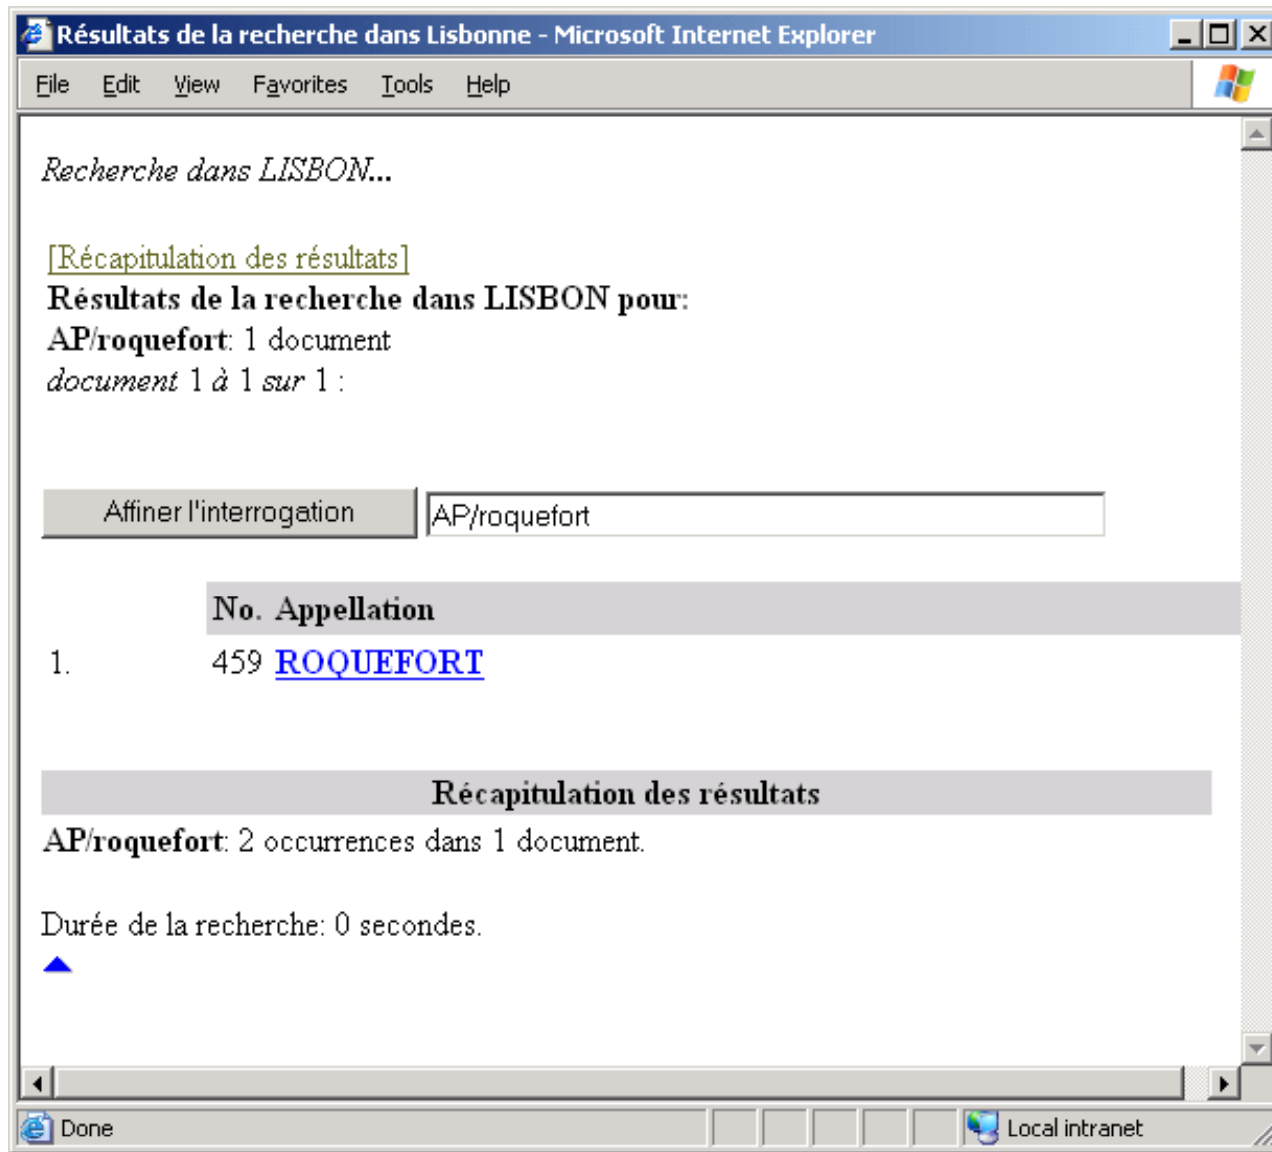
Résultats de la recherche dans Lisbonne - Microsoft Internet Explorer

File Edit View Favorites Tools Help

*Recherche dans LISBON...*

[Récapitulation des résultats]

**Résultats de la recherche dans LISBON pour:**

**AP/roquefort**: 1 document

*document* 1 *à* 1 *sur* 1 :

Affiner l'interrogation

AP/roquefort

| | No. | Appellation |
|---|---|---|
| 1. | 459 | ROQUEFORT |

**Récapitulation des résultats**

**AP/roquefort**: 2 occurrences dans 1 document.

Durée de la recherche: 0 secondes.

Done

Local intranet